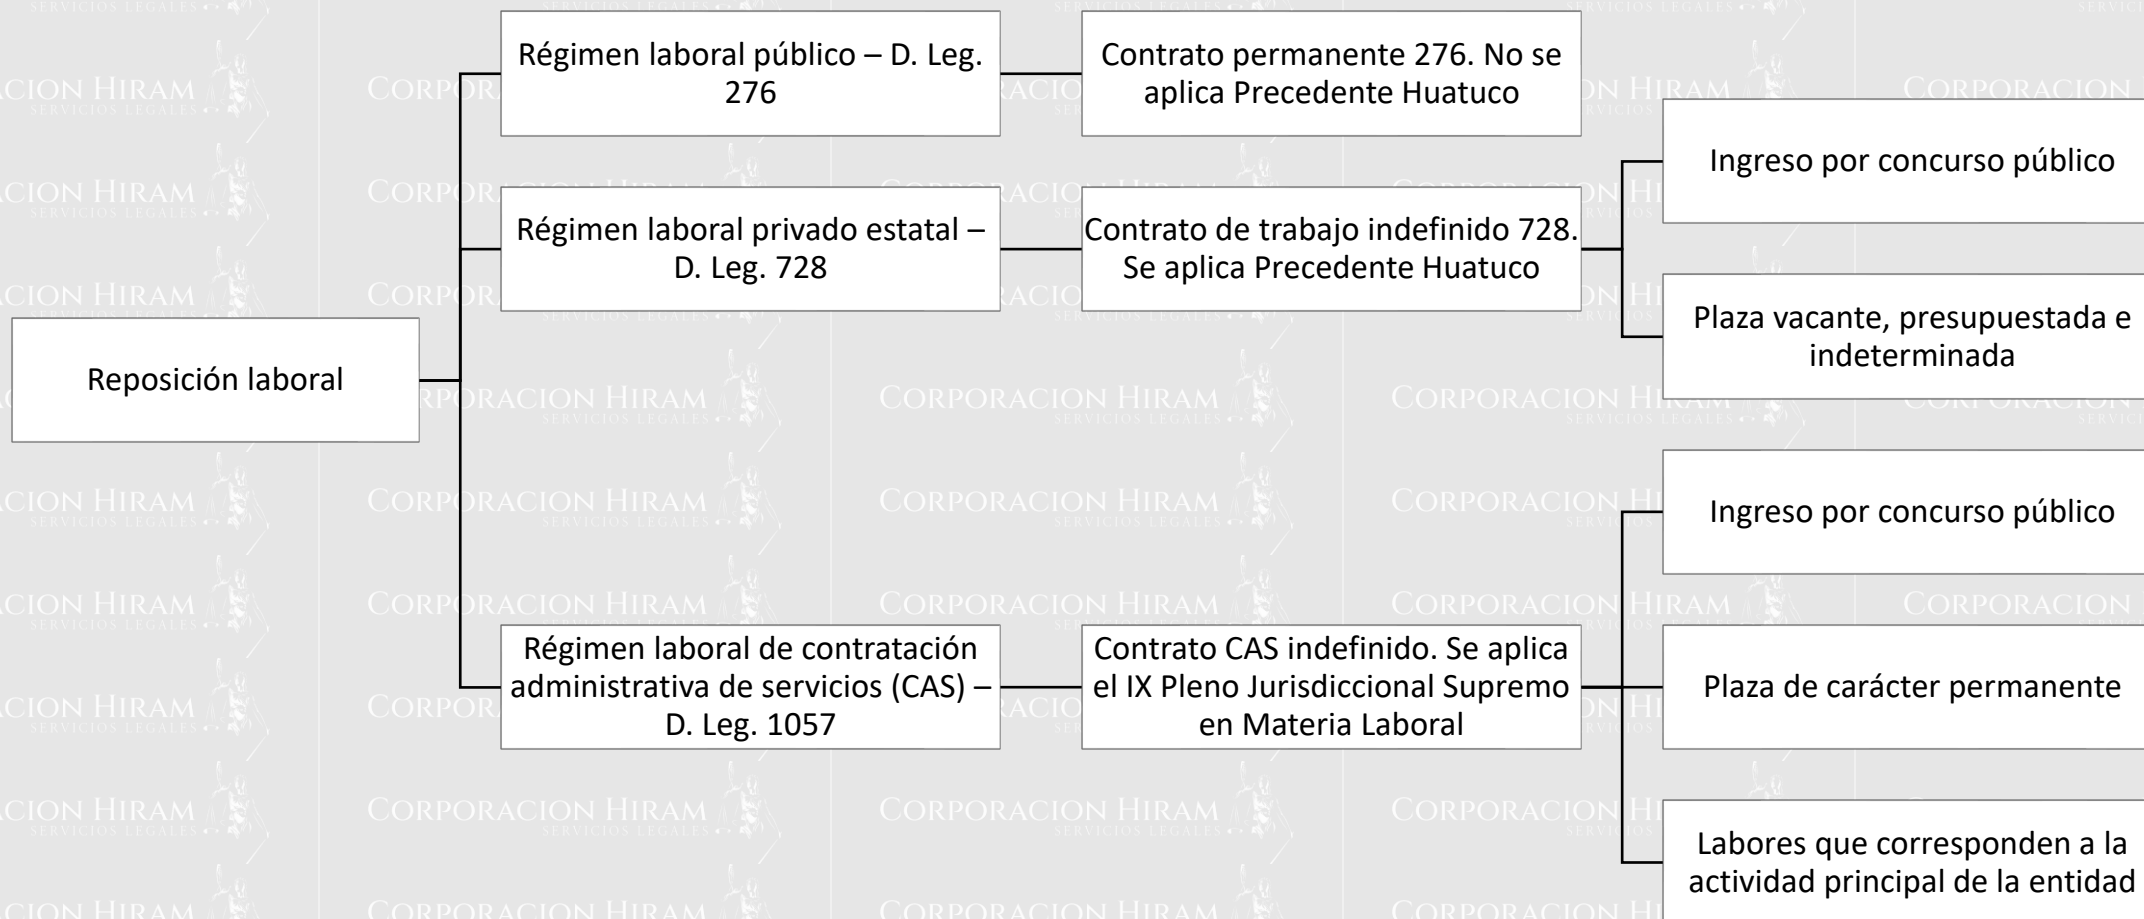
Reposición laboral

Régimen laboral público – D. Leg. 276

Contrato permanente 276. No se aplica Precedente Huatuco

Régimen laboral privado estatal – D. Leg. 728

Contrato de trabajo indefinido 728. Se aplica Precedente Huatuco

Ingreso por concurso público

Plaza vacante, presupuestada e indeterminada

Régimen laboral de contratación administrativa de servicios (CAS) – D. Leg. 1057

Contrato CAS indefinido. Se aplica el IX Pleno Jurisdiccional Supremo en Materia Laboral

Ingreso por concurso público

Plaza de carácter permanente

Labores que corresponden a la actividad principal de la entidad

CORPORACION HIRAM SERVICIOS LEGALES